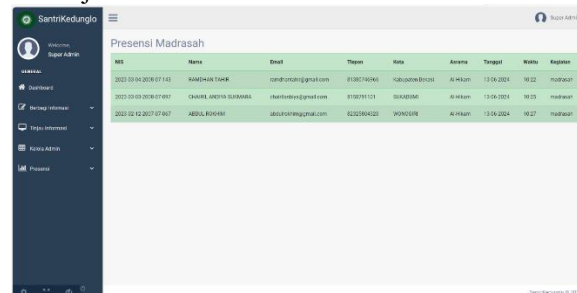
SantriKedunglo

Welcome,
Super Admin

GENERAL

Dashboard

Berbagi Informasi

Terima Informasi

Kelola Admin

Presensi

Super Admin

Presensi Madrasah

| NIS | Nama | Email | Tlepon | Kota | Asrama | Tanggal | Waktu | Kegiatan |
|---|---|---|---|---|---|---|---|---|
| 2023 03 04 2008 07 143 | RAMDHAN TAHIR | ramdhantahir@gmail.com | 81385795964 | Kabupaten Bekasi | Al-Hikam | 13-06-2024 | 18:22 | madrasah |
| 2023 03 03 2008 07 897 | CHAIRIL ANDIYA SUKMANA | chairilandiya@gmail.com | 8108751101 | SUKABUMI | Al-Hikam | 13-06-2024 | 18:25 | madrasah |
| 2023 02 12 2007 07 867 | ABDUL ROKHIM | abdulrokhim@gmail.com | 82323904320 | WONOGIRI | Al-Hikam | 13-06-2024 | 18:27 | madrasah |

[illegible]